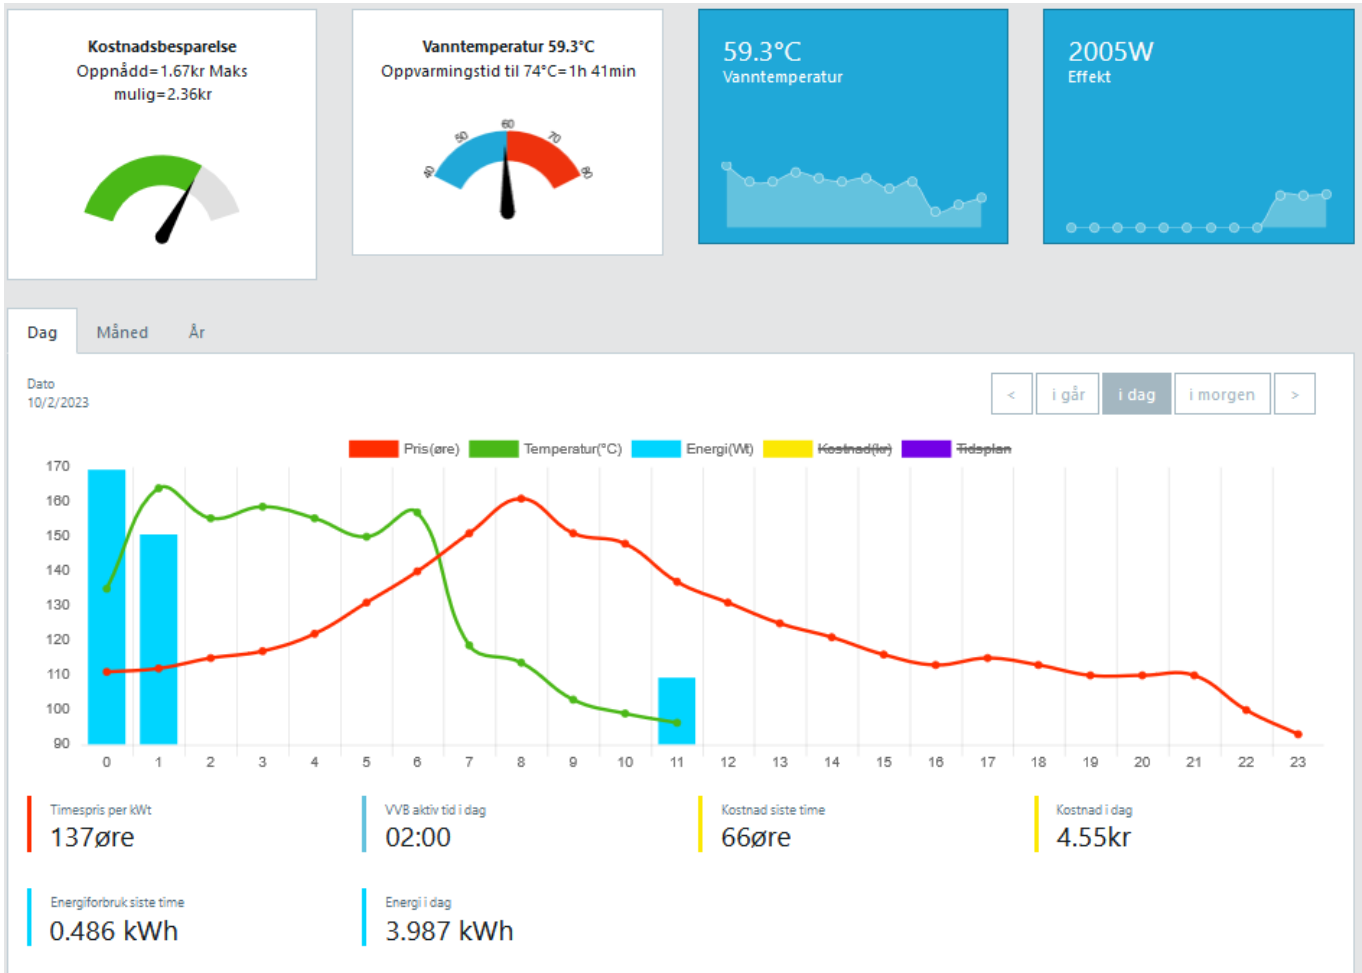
Kostnadsbesparelse
Oppnådd=1.67kr Maks mulig=2.36kr

Vanntemperatur 59.3°C
Oppvarmingstid til 74°C=1h 41min

40 50 60 70 80

59.3°C
Vanntemperatur

2005W
Effekt

Dag | Måned | År

Dato
10/2/2023

< | i går | i dag | i morgen | >

Pris(øre) Temperatur(°C) Energi(Wt) Kostnad(kr) Tidsplan

170
160
150
140
130
120
110
100
90

0 1 2 3 4 5 6 7 8 9 10 11 12 13 14 15 16 17 18 19 20 21 22 23

Timespris per kWt
137øre

VVB aktiv tid i dag
02:00

Kostnad siste time
66øre

Kostnad i dag
4.55kr

Energiforbruk siste time
0.486 kWh

Energi i dag
3.987 kWh